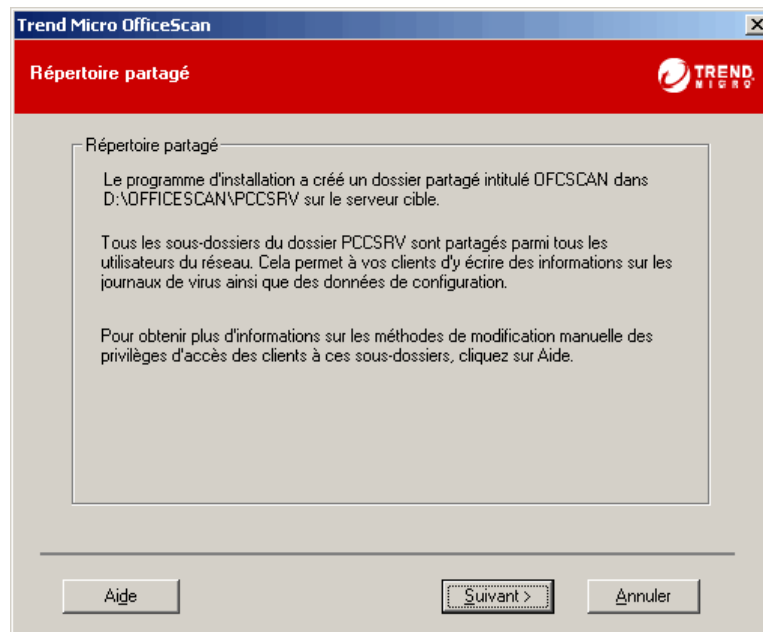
Trend Micro OfficeScan

Répertoire partagé

TREND MICRO

Répertoire partagé

Le programme d'installation a créé un dossier partagé intitulé OFCSCAN dans D:\OFFICESCAN\PCCSRV sur le serveur cible.

Tous les sous-dossiers du dossier PCCSRV sont partagés parmi tous les utilisateurs du réseau. Cela permet à vos clients d'y écrire des informations sur les journaux de virus ainsi que des données de configuration.

Pour obtenir plus d'informations sur les méthodes de modification manuelle des privilèges d'accès des clients à ces sous-dossiers, cliquez sur Aide.

Aide

Suivant >

Annuler